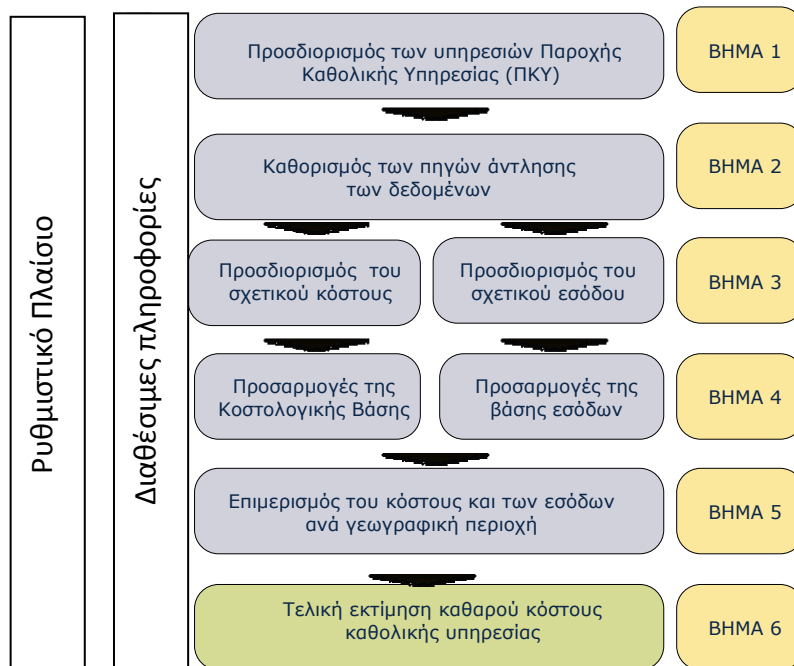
Ρυθμιστικό Πλαίσιο

Διαθέσιμες πληροφορίες

Προσδιορισμός των υπηρεσιών Παροχής Καθολικής Υπηρεσίας (ΠΚΥ)

ΒΗΜΑ 1

Καθορισμός των πηγών άντλησης των δεδομένων

ΒΗΜΑ 2

Προσδιορισμός του σχετικού κόστους

Προσδιορισμός του σχετικού εσόδου

ΒΗΜΑ 3

Προσαρμογές της Κοστολογικής Βάσης

Προσαρμογές της βάσης εσόδων

ΒΗΜΑ 4

Επιμερισμός του κόστους και των εσόδων ανά γεωγραφική περιοχή

ΒΗΜΑ 5

Τελική εκτίμηση καθαρού κόστους καθολικής υπηρεσίας

ΒΗΜΑ 6